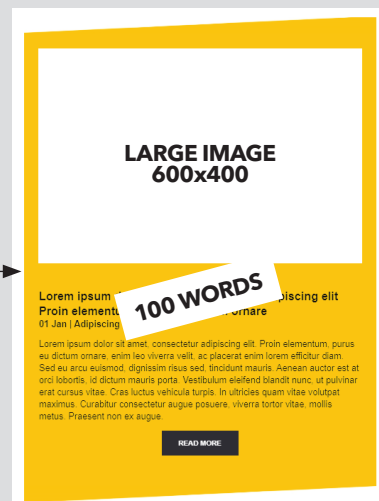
LARGE IMAGE
600x400

Lorem ipsum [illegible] piscing elit
Proin element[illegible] ornare
01 Jan | Adipiscing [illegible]

100 WORDS

Lorem ipsum dolor sit amet, consectetur adipiscing elit. Proin elementum, purus eu dictum ornare, enim leo viverra velit, ac placerat enim lorem efficitur diam. Sed eu arcu euismod, dignissim risus sed, tincidunt mauris. Aenean auctor est at orci lobortis, id dictum mauris porta. Vestibulum eleifend blandit nunc, ut pulvinar erat cursus vitae. Cras luctus vehicula turpis. In ultricies quam vitae volutpat maximus. Curabitur consectetur augue posuere, viverra tortor vitae, mollis metus. Praesent non ex augue.

READ MORE